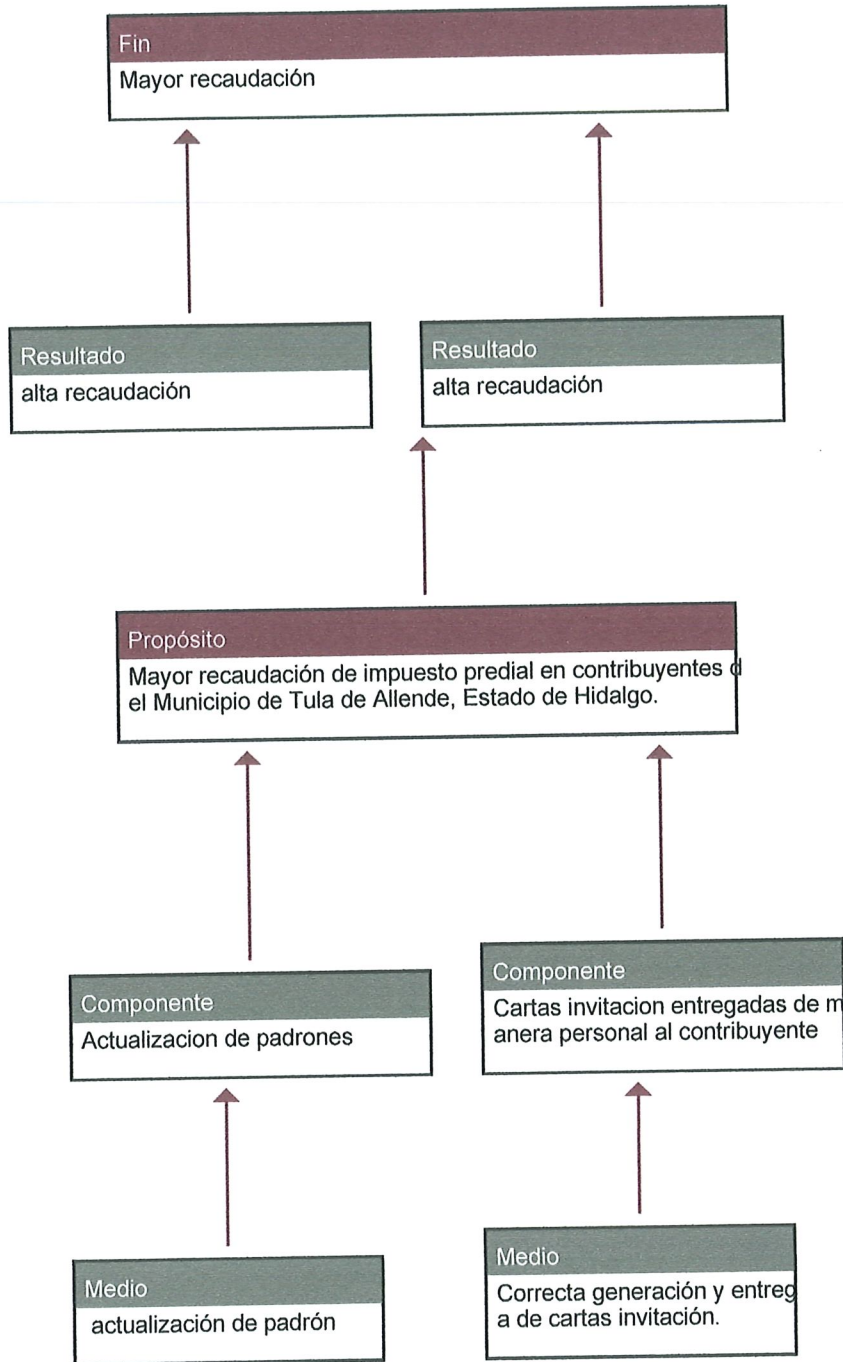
Fin
Mayor recaudación

Resultado
alta recaudación

Resultado
alta recaudación

Propósito
Mayor recaudación de impuesto predial en contribuyentes d el Municipio de Tula de Allende, Estado de Hidalgo.

Componente
Actualizacion de padrones

Componente
Cartas invitacion entregadas de m anera personal al contribuyente

Medio
actualización de padrón

Medio
Correcta generación y entreg a de cartas invitación.